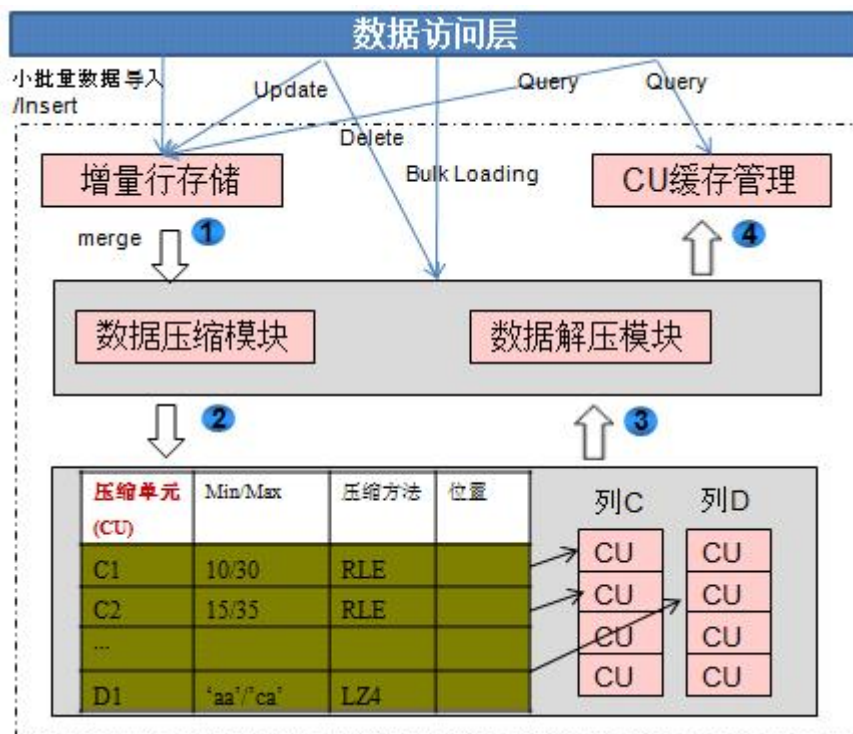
数据访问层

小批量数据导入 /Insert

Update

Delete

Bulk Loading

Query

Query

增量行存储

CU缓存管理

merge

1

4

数据压缩模块

数据解压模块

2

3

| 压缩单元 (CU) | Min/Max | 压缩方法 | 位置 |
|---|---|---|---|
| C1 | 10/30 | RLE | |
| C2 | 15/35 | RLE | |
| ... | | | |
| D1 | ‘aa’/’ca’ | LZ4 | |

列C

列D

CU

CU

CU

CU

CU

CU

CU

CU